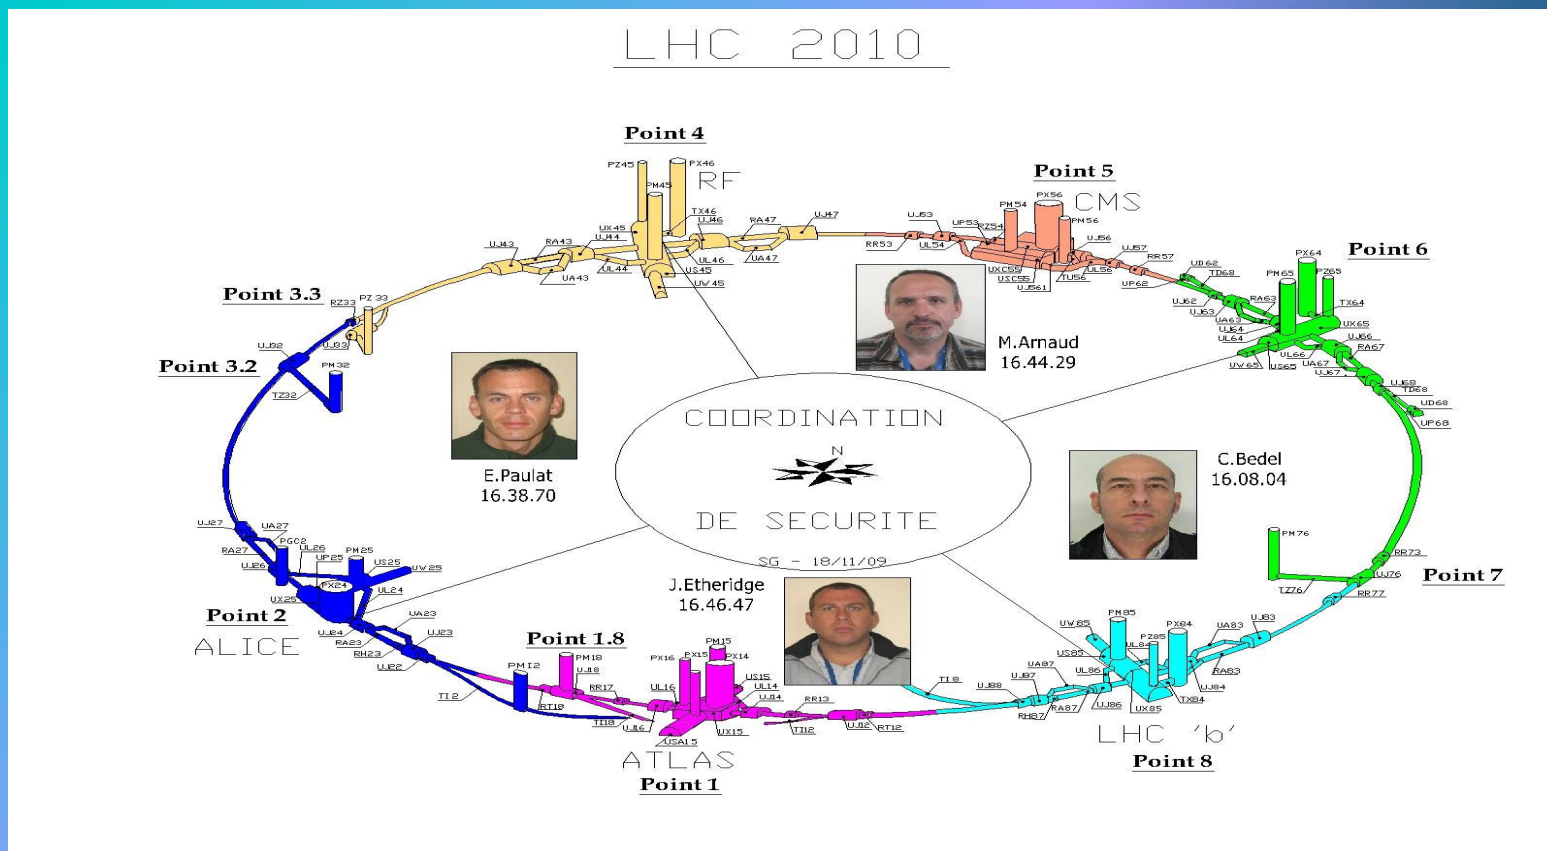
LHC 2010

Point 4
RF
PZ45 PX46 PM45 TX46 UJ46 RA47 UJ47 UX45 UJ44 UJ43 RA43 UL44 UL46 UA47 US45 UA43 UW45

Point 5
CMS
UJ53 UP53 PM54 PX56 PM56 RZ54 RR53 UL54 UJ56 UJ57 RR57 UXC55 USC55 UJ561 TU56 UL56 UP62

Point 6
UD62 TD68 PX64 PM65 PZ65 TX64 RA63 UJ62 UJ63 UA63 UJ64 UL64 UX65 UJ66 RA67 UL66 UA67 UJ67 UW65 US65 UJ68 TD68 UD68 UP68

Point 3.3
RZ33 PZ33

Point 3.2
UJ32 UJ33 PM32 TZ32

M.Arnaud
16.44.29

E.Paulat
16.38.70

COORDINATION
N
DE SECURITE
SG - 18/11/09

C.Bedel
16.08.04

UJ27 UA27 RA27 PGC2 UL26 UJ26 UP25 PM25 US25 UW25 PX24 UX25 UL24

Point 2
ALICE
UJ24 UA23 UJ23 RA23 RH23 UJ22

J.Etheridge
16.46.47

PM76
RR73
UJ76
Point 7
TZ76
RR77

Point 1.8
PM18 UJ18 PM12 RR17 TI2 RT18 TI18 UJ16 PM15 PX16 PX15 PX14 US15 UL16 UL14 UJ14 RR13 USA15 UX15 TI12 UJ12 RT12

ATLAS
Point 1

PM85 PX84 UW85 PZ85 UA83 UJ83 US85 UL84 UA87 UL86 RA83 TI8 UJ88 UJ87 UJ84 RH87 RA87 UJ86 UX85 TX84

LHC 'b'
Point 8